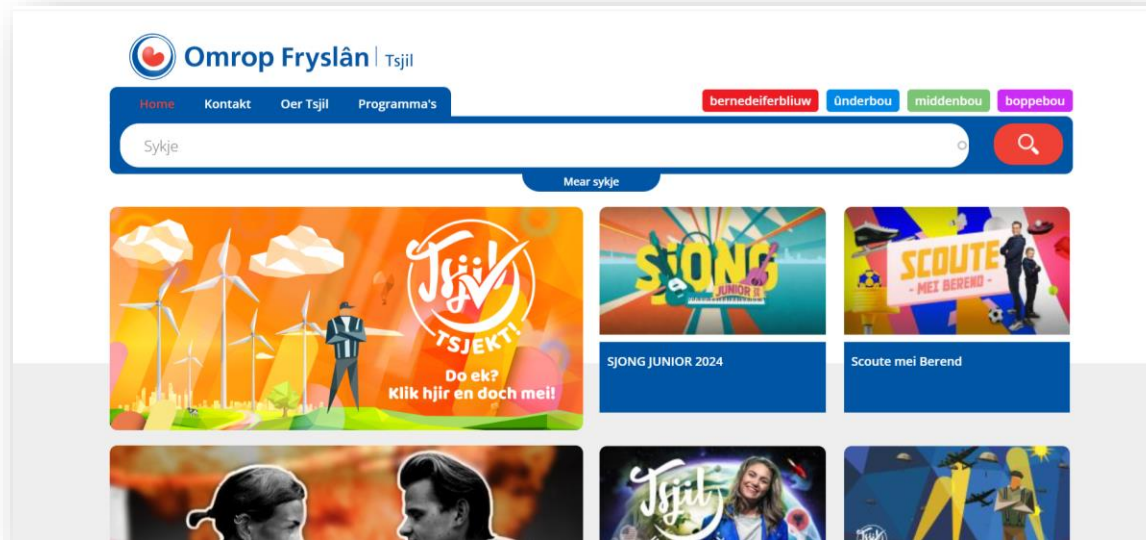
Omrop Fryslân | Tsjil

Home Kontakt Oer Tsjil Programma's

bernedeiferbliuw ûnderbou middenbou boppebou

Sykje

Mear sykje

Tsjil TSJEKT!
Do ek?
Klik hjir en doch mei!

SJONG JUNIOR

SJONG JUNIOR 2024

SCOUTE - MEI BEREND -

Scoute mei Berend

Tsjil

Tsjil